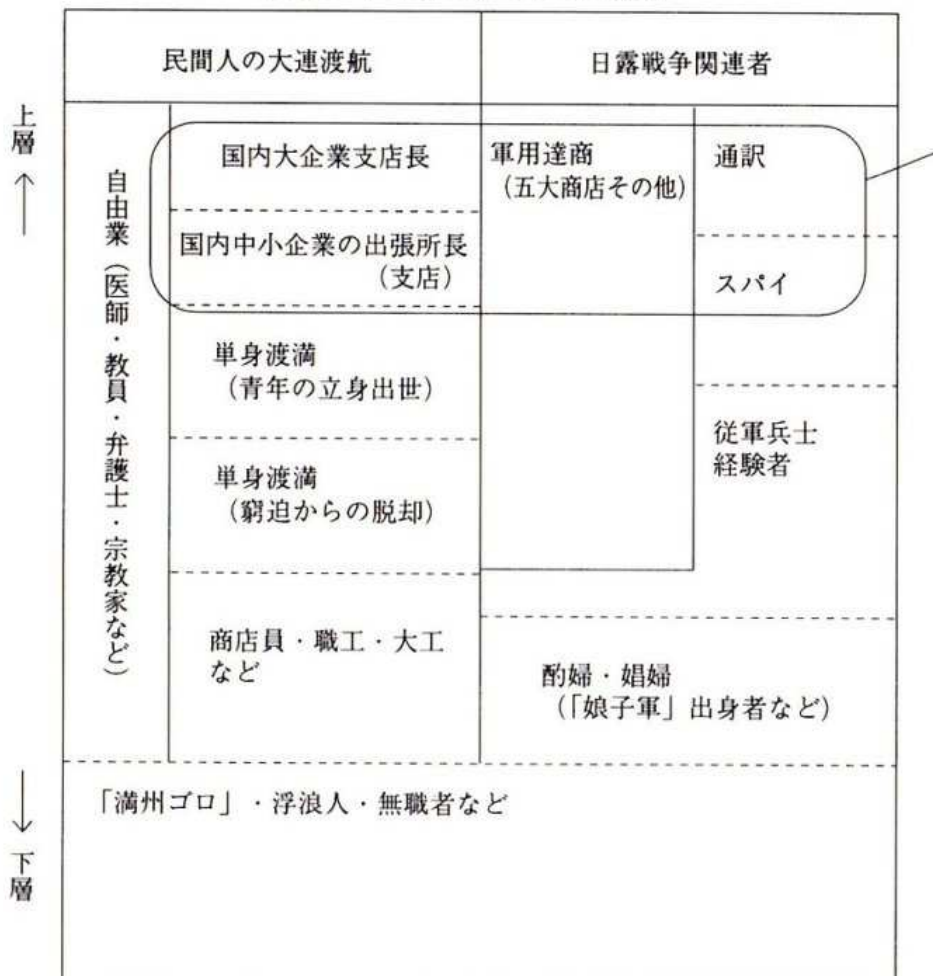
上層 ↑

民間人の大連渡航

日露戦争関連者

自由業（医師・教員・弁護士・宗教家など）

国内大企業支店長

国内中小企業の出張所長（支店）

単身渡満（青年の立身出世）

単身渡満（窮迫からの脱却）

商店員・職工・大工など

軍用達商（五大商店その他）

通訳

スパイ

従軍兵士経験者

酌婦・娼婦（「娘子軍」出身者など）

「満州ゴロ」・浮浪人・無職者など

↓ 下層